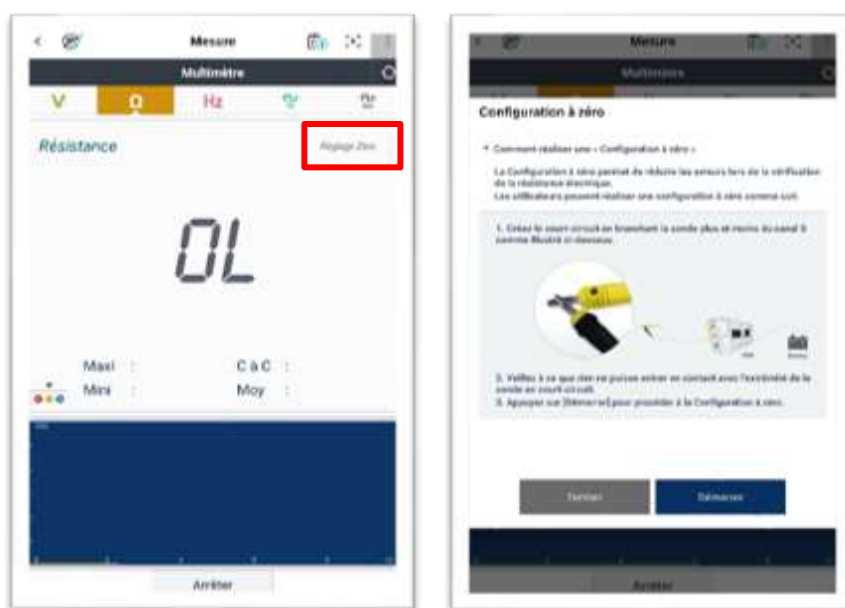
Mesure

Multimètre

V Ω Hz

Résistance

Réglage Zéro

0L

Maxi :
Mini :
C à C :
Moy :

Arrêter

Mesure

Multimètre

Configuration à zéro

Comment réaliser une « Configuration à zéro »

La Configuration à zéro permet de réduire les erreurs lors de la vérification de la résistance électrique.
Les utilisateurs peuvent réaliser une configuration à zéro comme suit.

1. Créez le court-circuit en branchant la sonde plus et moins du canal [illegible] comme illustré ci-dessous.

2. Veillez à ce que rien ne puisse entrer en contact avec l'extrémité de la sonde en court-circuit.
3. Appuyez sur [Démarrer] pour procéder à la Configuration à zéro.

Fermer

Démarrer

Arrêter